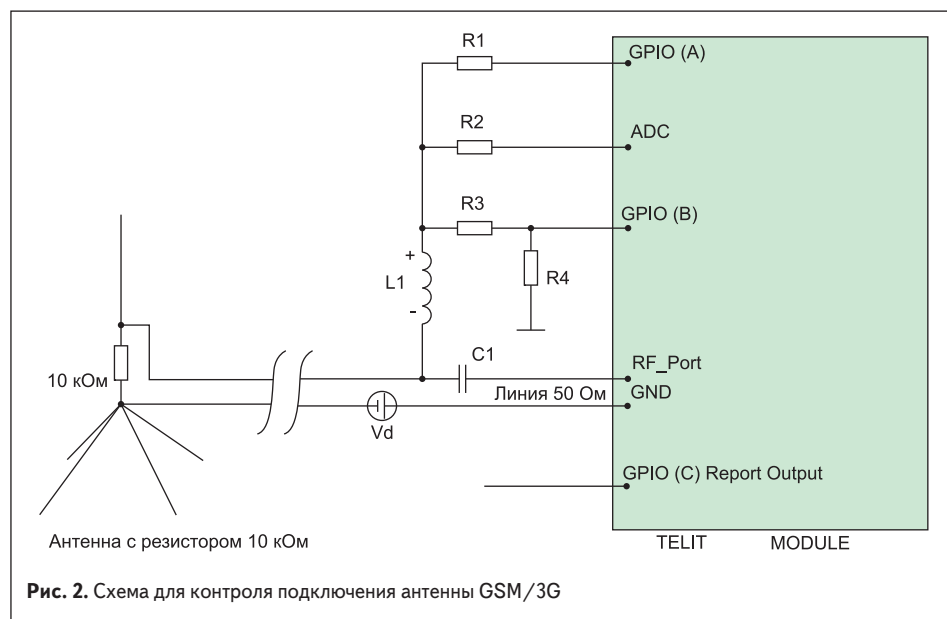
R1
GPIO (A)
R2
ADC
R3
GPIO (B)
+
L1
-
R4
C1
RF_Port
10 кОм
Линия 50 Ом
GND
Vd
GPIO (C) Report Output
Антенна с резистором 10 кОм
TELIT MODULE

**Рис. 2.** Схема для контроля подключения антенны GSM/3G